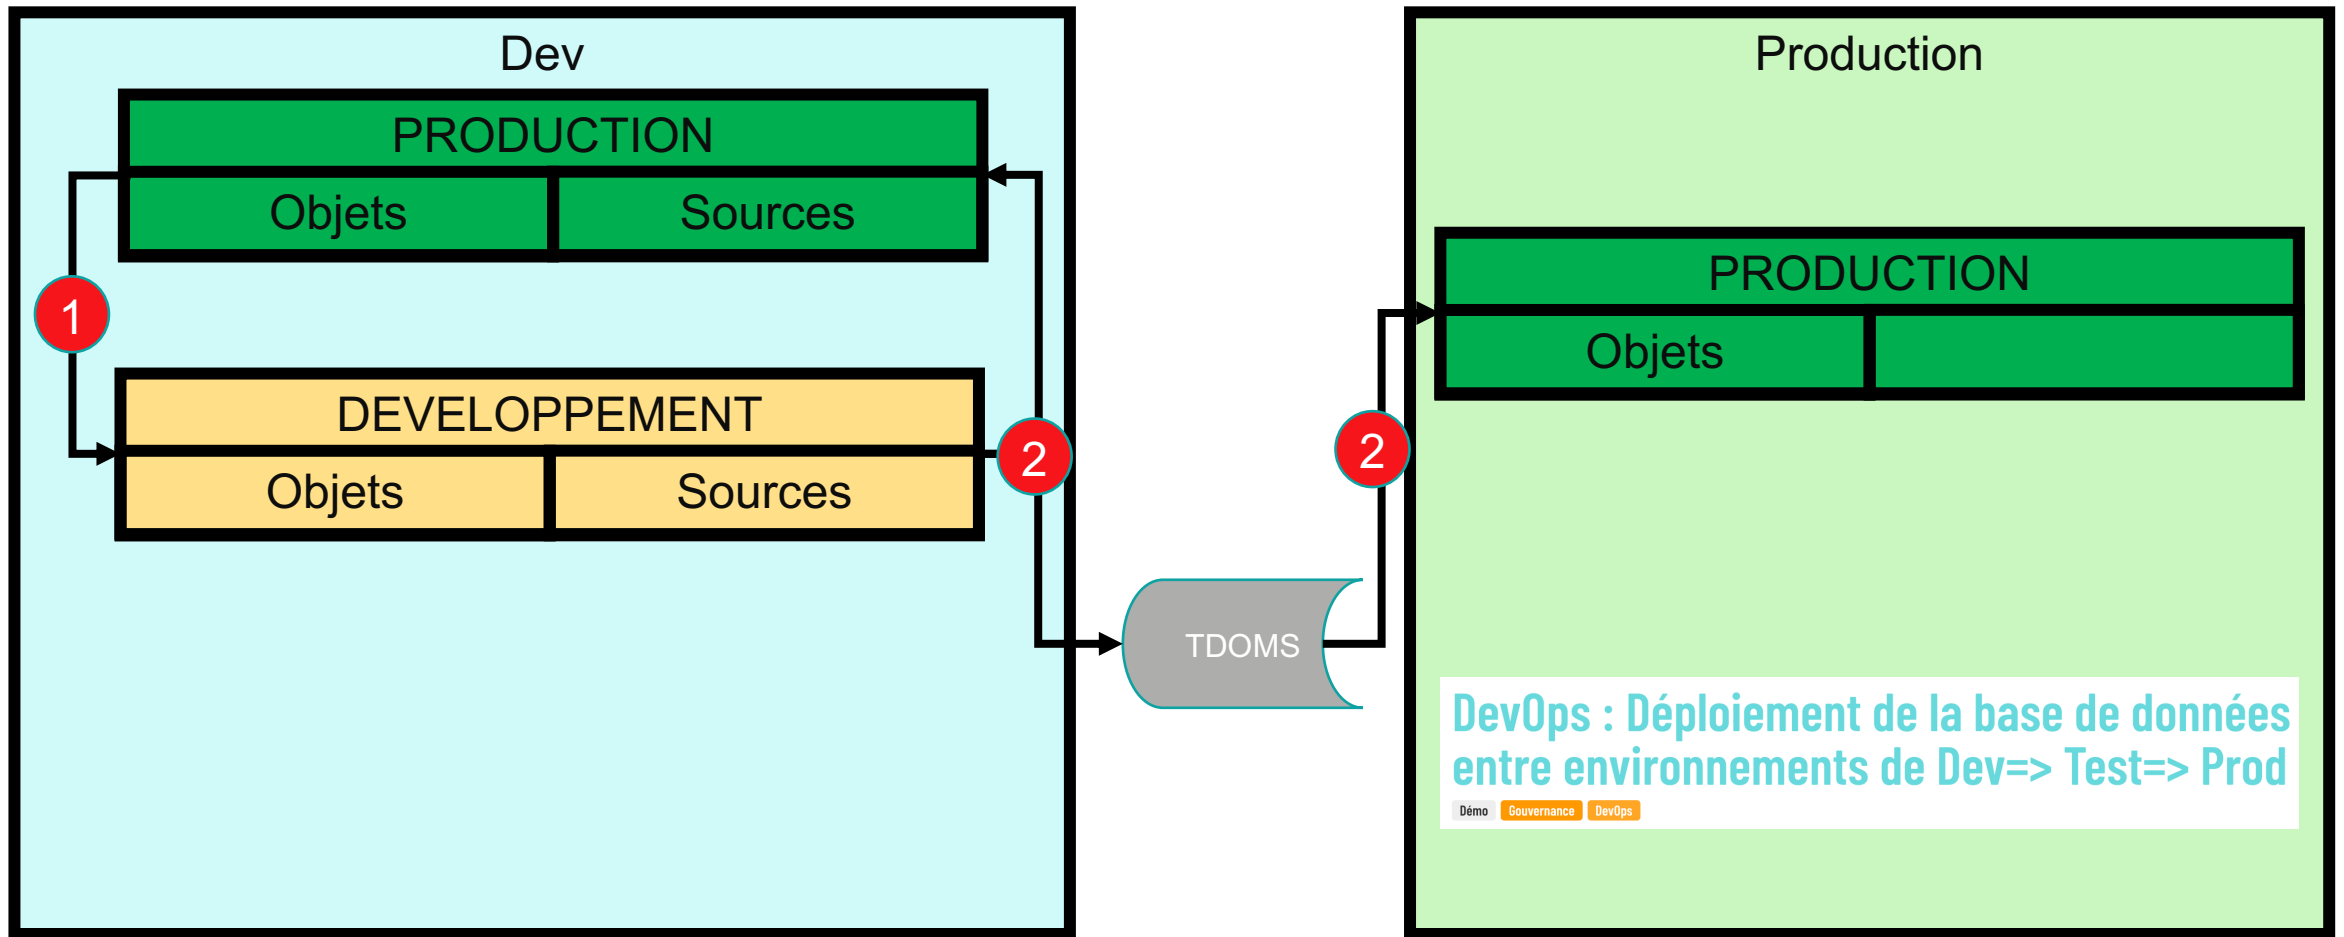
Dev

PRODUCTION

Objets

Sources

1

DEVELOPPEMENT

Objets

Sources

2

TDOMS

2

Production

PRODUCTION

Objets

DevOps : Déploiement de la base de données entre environnements de Dev=> Test=> Prod

Démo Gouvernance DevOps